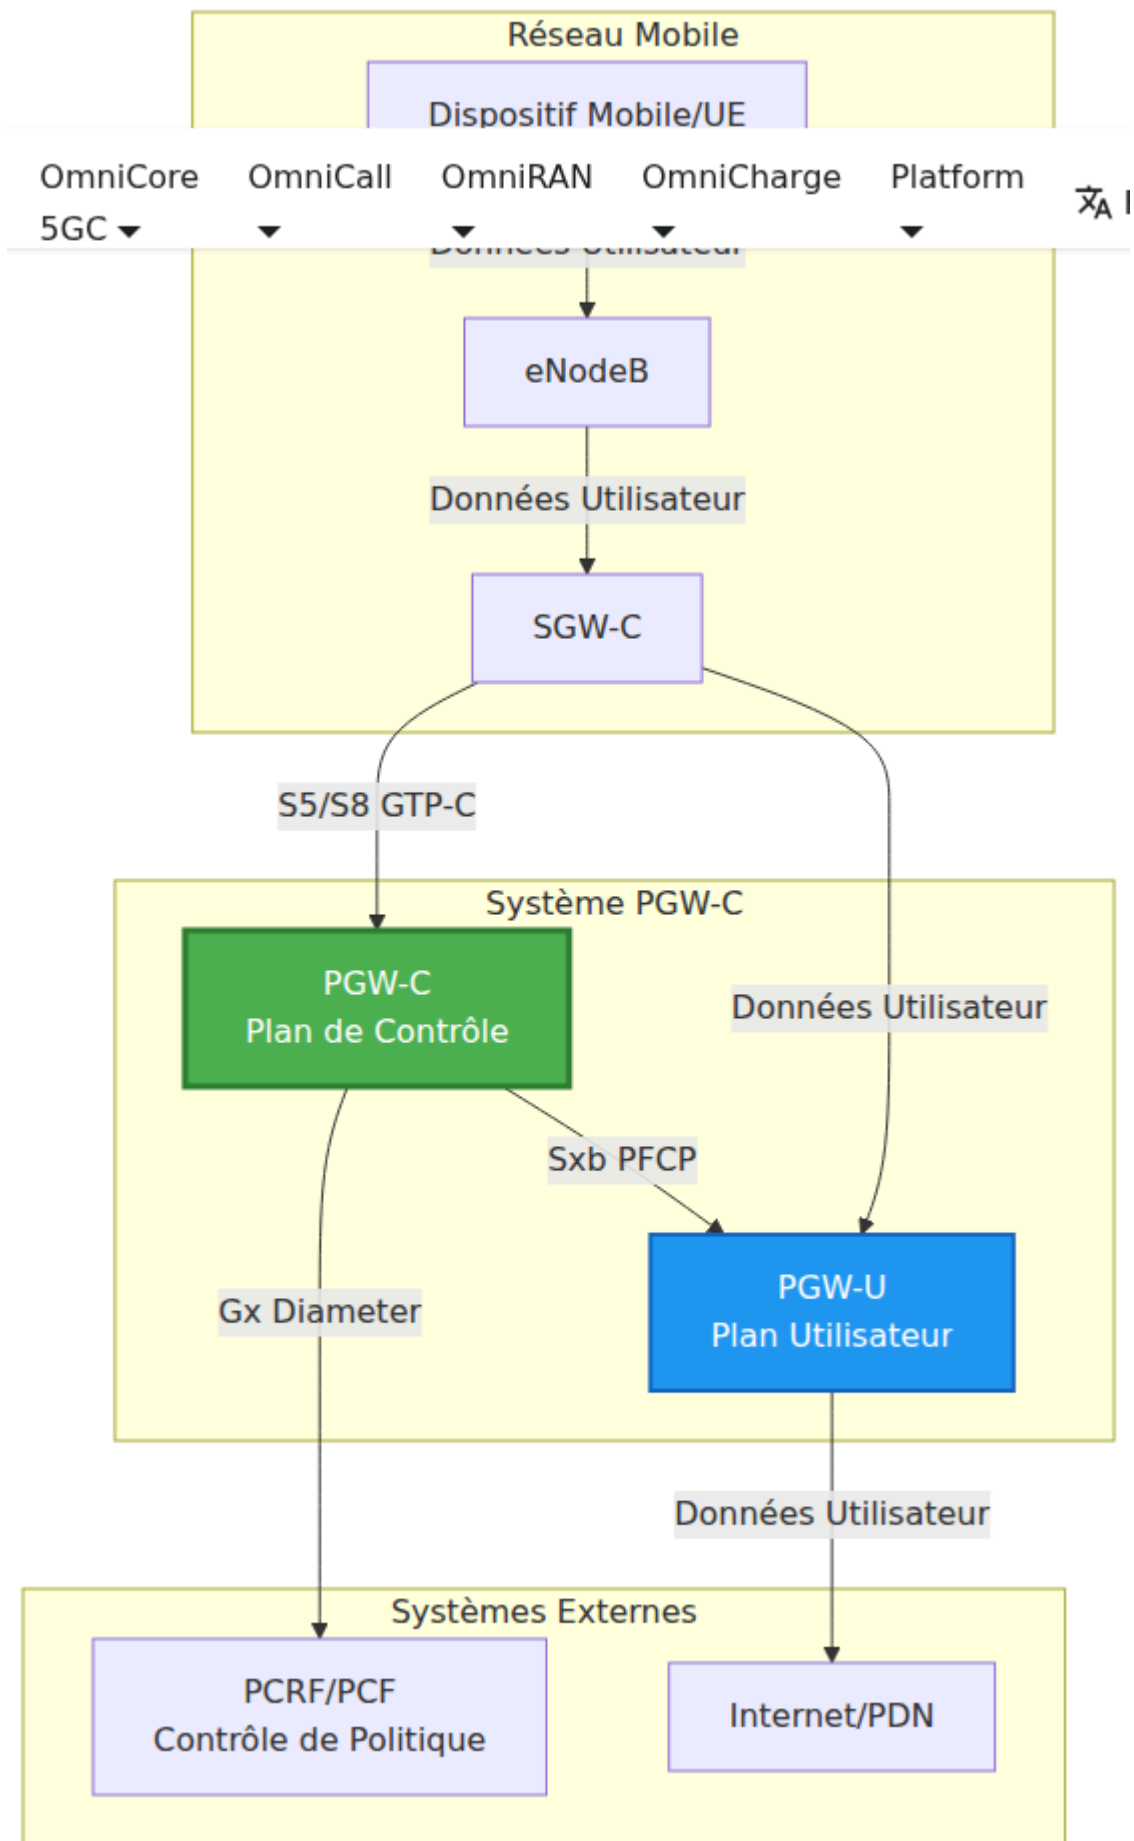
Réseau Mobile

Dispositif Mobile/UE

OmniCore 5GC

OmniCall

OmniRAN

OmniCharge

Platform

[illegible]

eNodeB

Données Utilisateur

SGW-C

S5/S8 GTP-C

Système PGW-C

PGW-C
Plan de Contrôle

Données Utilisateur

Sxb PFCP

PGW-U
Plan Utilisateur

Gx Diameter

Données Utilisateur

Systèmes Externes

PCRF/PCF
Contrôle de Politique

Internet/PDN